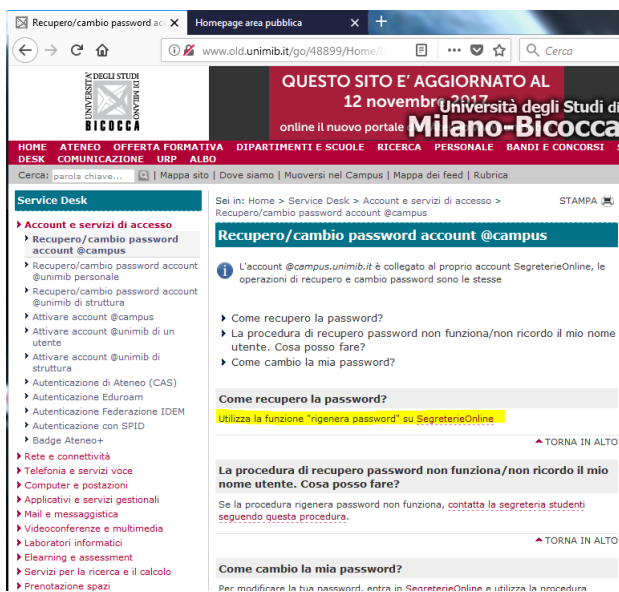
Recupero/cambio password acc ✕ | Homepage area pubblica ✕ | +

www.old.unimib.it/go/48899/Home/I

Cerca

UNIVERSITÀ DEGLI STUDI DI MILANO BICOCCA

QUESTO SITO E' AGGIORNATO AL 12 novembre 2017
online il nuovo portale Università degli Studi di Milano-Bicocca

HOME ATENEO OFFERTA FORMATIVA DIPARTIMENTI E SCUOLE RICERCA PERSONALE BANDI E CONCORSI S DESK COMUNICAZIONE URP ALBO

Cerca: parola chiave... | Mappa sito | Dove siamo | Muoversi nel Campus | Mappa dei feed | Rubrica

Service Desk

Account e servizi di accesso
Recupero/cambio password account @campus
Recupero/cambio password account @unimib personale
Recupero/cambio password account @unimib di struttura
Attivare account @campus
Attivare account @unimib di un utente
Attivare account @unimib di struttura
Autenticazione di Ateneo (CAS)
Autenticazione Eduroam
Autenticazione Federazione IDEM
Autenticazione con SPID
Badge Ateneo+
Rete e connettività
Telefonia e servizi voce
Computer e postazioni
Applicativi e servizi gestionali
Mail e messaggistica
Videoconferenze e multimedia
Laboratori informatici
Elearning e assessment
Servizi per la ricerca e il calcolo
Prenotazione spazi

Sei in: Home > Service Desk > Account e servizi di accesso > Recupero/cambio password account @campus

STAMPA

Recupero/cambio password account @campus

L'account @campus.unimib.it è collegato al proprio account SegreterieOnline, le operazioni di recupero e cambio password sono le stesse

Come recupero la password?
La procedura di recupero password non funziona/non ricordo il mio nome utente. Cosa posso fare?
Come cambio la mia password?

Come recupero la password?

Utilizza la funzione "rigenera password" su SegreterieOnline

TORNA IN ALTO

La procedura di recupero password non funziona/non ricordo il mio nome utente. Cosa posso fare?

Se la procedura rigenera password non funziona, contatta la segreteria studenti seguendo questa procedura.

TORNA IN ALTO

Come cambio la mia password?

Per modificare la tua password, entra in SegreterieOnline e utilizza la procedura